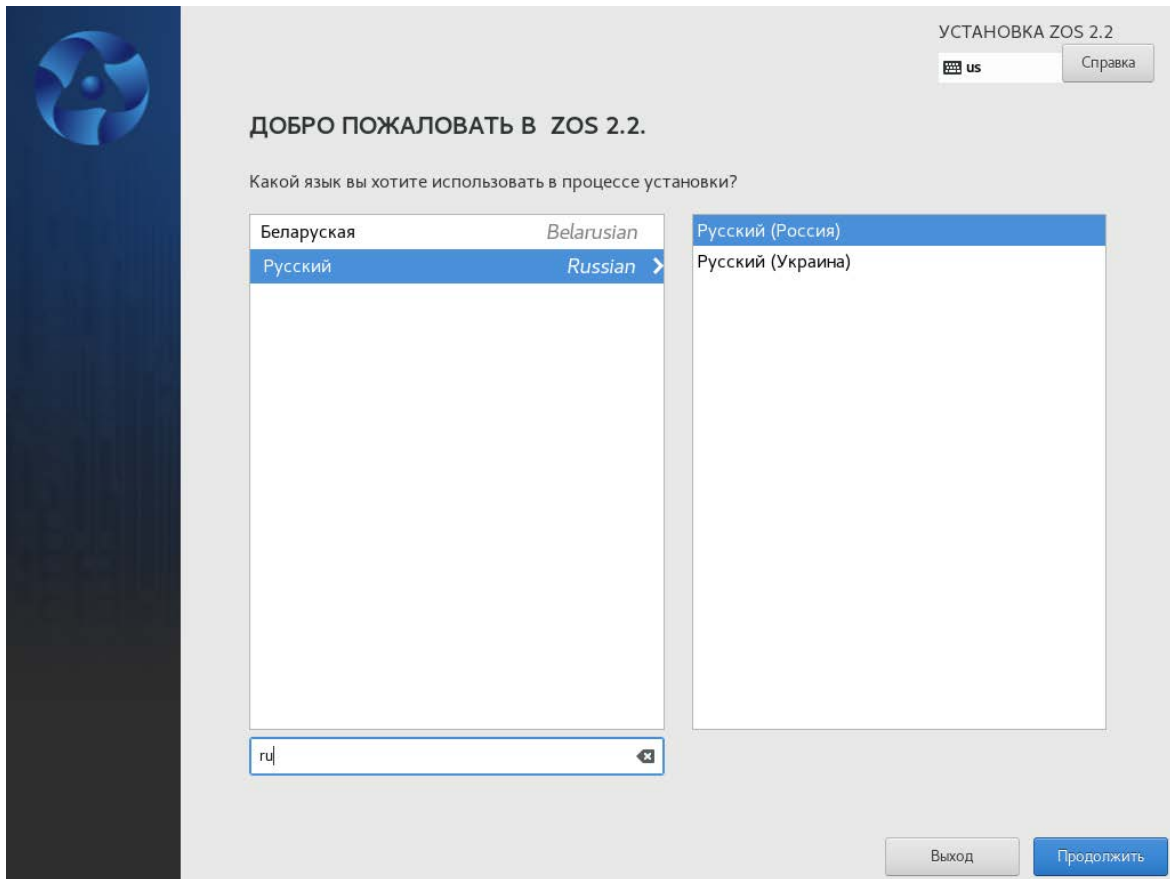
УСТАНОВКА ZOS 2.2

us

Справка

ДОБРО ПОЖАЛОВАТЬ В ZOS 2.2.

Какой язык вы хотите использовать в процессе установки?

Беларуская Belarusian
Русский Russian

Русский (Россия)
Русский (Украина)

ru

Выход

Продолжить